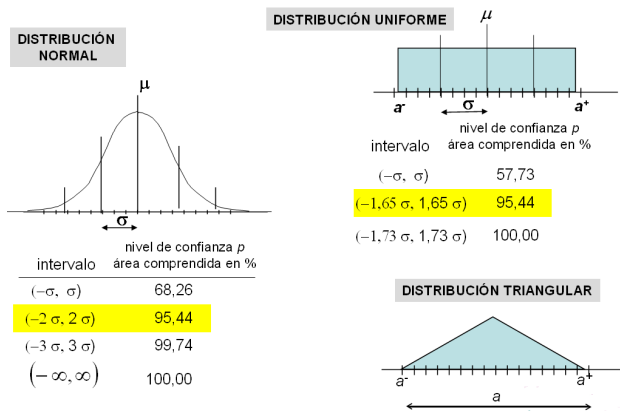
DISTRIBUCIÓN NORMAL

$\mu$

$\sigma$

| intervalo | nivel de confianza $p$ área comprendida en % |
|---|---|
| $(-\sigma, \sigma)$ | 68,26 |
| $(-2\sigma, 2\sigma)$ | 95,44 |
| $(-3\sigma, 3\sigma)$ | 99,74 |
| $(-\infty, \infty)$ | 100,00 |

DISTRIBUCIÓN UNIFORME

$\mu$

$a^-$ $\sigma$ $a^+$

| intervalo | nivel de confianza $p$ área comprendida en % |
|---|---|
| $(-\sigma, \sigma)$ | 57,73 |
| $(-1,65\,\sigma, 1,65\,\sigma)$ | 95,44 |
| $(-1,73\,\sigma, 1,73\,\sigma)$ | 100,00 |

DISTRIBUCIÓN TRIANGULAR

$a^-$ $a^+$

$a$